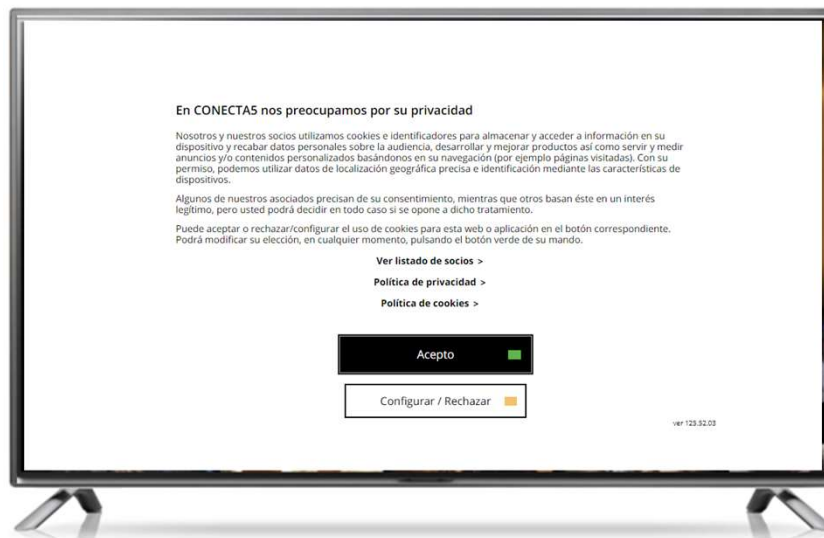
En CONECTA5 nos preocupamos por su privacidad

Nosotros y nuestros socios utilizamos cookies e identificadores para almacenar y acceder a información en su dispositivo y recabar datos personales sobre la audiencia, desarrollar y mejorar productos así como servir y medir anuncios y/o contenidos personalizados basándonos en su navegación (por ejemplo páginas visitadas). Con su permiso, podemos utilizar datos de localización geográfica precisa e identificación mediante las características de dispositivos.

Algunos de nuestros asociados precisan de su consentimiento, mientras que otros basan éste en un interés legítimo, pero usted podrá decidir en todo caso si se opone a dicho tratamiento.

Puede aceptar o rechazar/configurar el uso de cookies para esta web o aplicación en el botón correspondiente. Podrá modificar su elección, en cualquier momento, pulsando el botón verde de su mando.

Ver listado de socios >

Política de privacidad >

Política de cookies >

Acepto

Configurar / Rechazar

ver 123.52.03